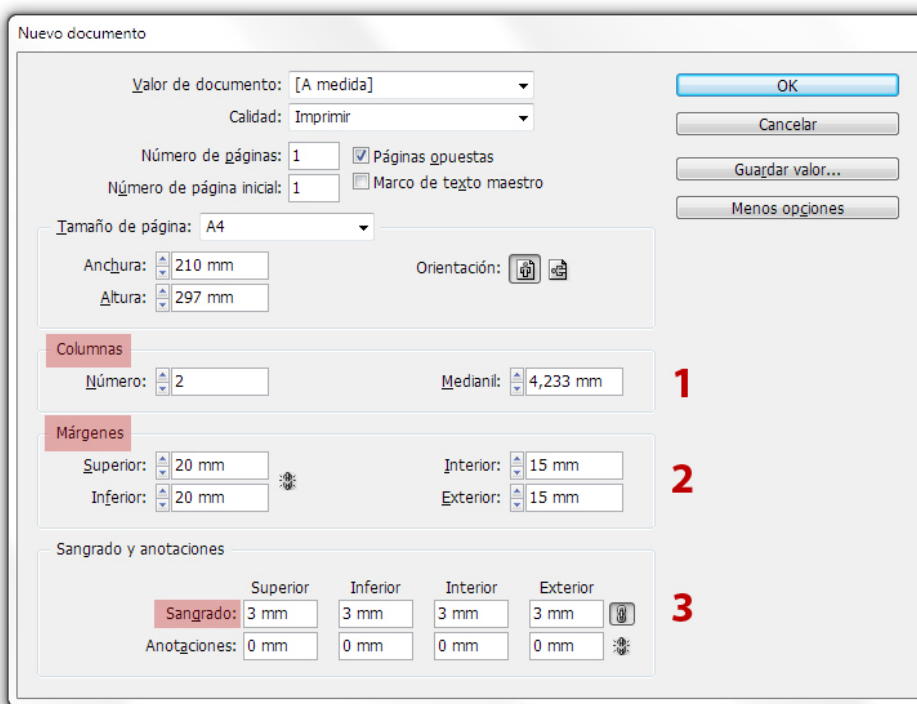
Nuevo documento

Valor de documento: [A medida]

Calidad: Imprimir

Número de páginas: 1

Páginas opuestas

Número de página inicial: 1

Marco de texto maestro

OK

Cancelar

Guardar valor...

Menos opciones

Tamaño de página: A4

Anchura: 210 mm

Altura: 297 mm

Orientación:

Columnas

Número: 2

Medianil: 4,233 mm

1

Márgenes

Superior: 20 mm

Inferior: 20 mm

Interior: 15 mm

Exterior: 15 mm

2

Sangrado y anotaciones

| | Superior | Inferior | Interior | Exterior |
|---|---|---|---|---|
| Sangrado: | 3 mm | 3 mm | 3 mm | 3 mm |
| Anotaciones: | 0 mm | 0 mm | 0 mm | 0 mm |

3